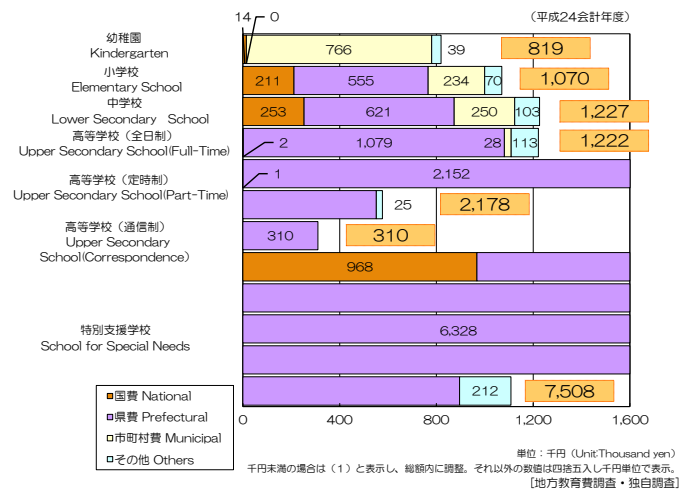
（平成24会計年度）

14 0

幼稚園
Kindergarten
766 39 819

小学校
Elementary School
211 555 234 70 1,070

中学校
Lower Secondary School
253 621 250 103 1,227

高等学校（全日制）
Upper Secondary School(Full-Time)
2 1,079 28 113 1,222

高等学校（定時制）
Upper Secondary School(Part-Time)
1 2,152
25 2,178

高等学校（通信制）
Upper Secondary School(Correspondence)
310 310

特別支援学校
School for Special Needs
968
6,328
212 7,508

国費 National
県費 Prefectural
市町村費 Municipal
その他 Others

0 400 800 1,200 1,600

単位：千円（Unit:Thousand yen）
千円未満の場合は（1）と表示し、総額内に調整。それ以外の数値は四捨五入し千円単位で表示。
［地方教育費調査・独自調査］